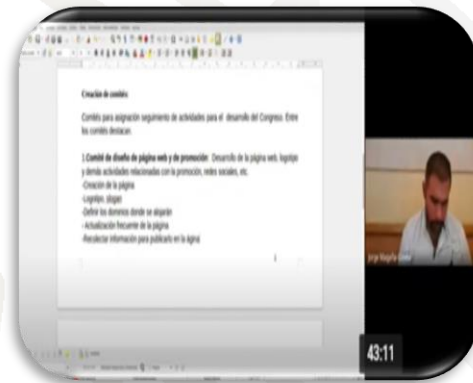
Creacion de comités

Comités para asignación seguimiento de actividades para el desarrollo del Congreso. Entre los comités destacan:

1.Comité de diseño de página web y de promoción: Desarrollo de la página web, logotipo y demás actividades relacionadas con la promoción, redes sociales, etc.
-Creación de la página
-Logotipo, slogan
-Definir los dominios donde se alojarán
- Actualización frecuente de la página
-Recolectar información para publicarla en la página

Jorge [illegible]

43:11